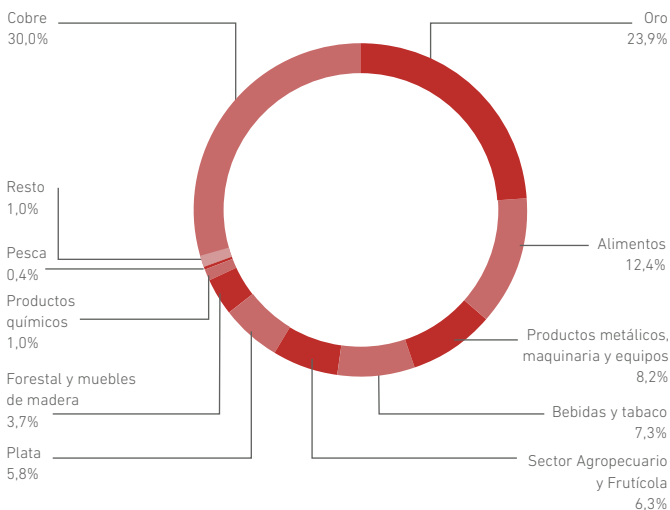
Cobre
30,0%

Oro
23,9%

Resto
1,0%

Alimentos
12,4%

Pesca
0,4%

Productos químicos
1,0%

Productos metálicos, maquinaria y equipos
8,2%

Forestal y muebles de madera
3,7%

Bebidas y tabaco
7,3%

Plata
5,8%

Sector Agropecuario y Frutícola
6,3%